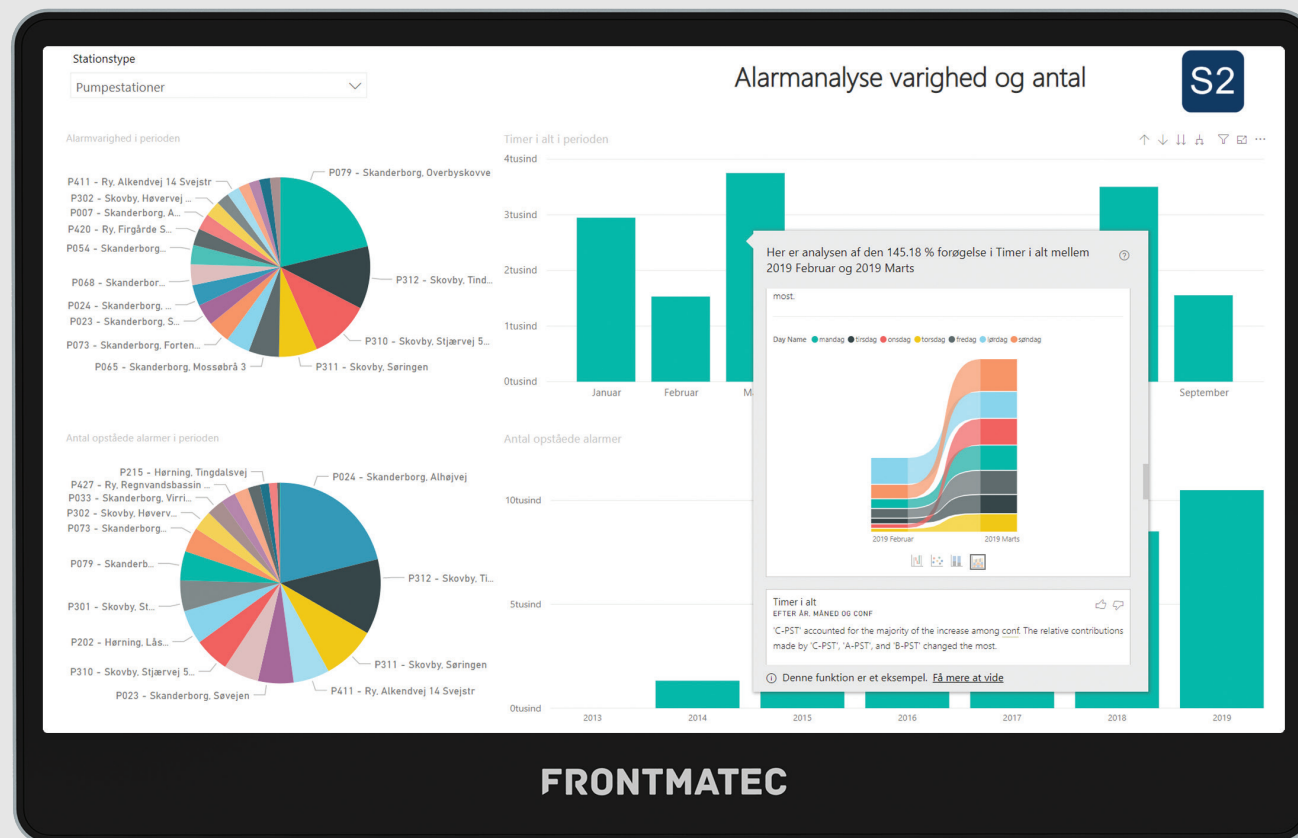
Stationstype

Pumpestationer

Alarmanalyse varighed og antal

S2

Alarmvarighed i perioden

P411 - Ry, Alkendvej 14 Svejstr
P302 - Skovby, Høvervej ...
P007 - Skanderborg, A...
P420 - Ry, Firgårde S...
P054 - Skanderborg...
P068 - Skanderbor...
P024 - Skanderborg, ...
P023 - Skanderborg, S...
P073 - Skanderborg, Forten...
P065 - Skanderborg, Mossøbrå 3
P079 - Skanderborg, Overbyskovve
P312 - Skovby, Tind...
P310 - Skovby, Stjærvej 5...
P311 - Skovby, Søringen

Timer i alt i perioden

4tusind
3tusind
2tusind
1tusind
0tusind
Januar
Februar
M
September

Her er analysen af den 145.18 % forøgelse i Timer i alt mellem 2019 Februar og 2019 Marts

most.

Day Name mandag tirsdag onsdag torsdag fredag lørdag søndag

2019 Februar
2019 Marts

Timer i alt
EFTER ÅR, MÅNED OG CONF
'C-PST' accounted for the majority of the increase among conf. The relative contributions made by 'C-PST', 'A-PST', and 'B-PST' changed the most.

Denne funktion er et eksempel. Få mere at vide

Antal opståede alarmer i perioden

P215 - Hørning, Tingdalsvej
P427 - Ry, Regnvandsbassin ...
P033 - Skanderborg, Virri...
P302 - Skovby, Høverv...
P073 - Skanderborg...
P079 - Skanderb...
P301 - Skovby, St...
P202 - Hørning, Lås...
P310 - Skovby, Stjærvej 5...
P023 - Skanderborg, Søvejen
P024 - Skanderborg, Alhøjvej
P312 - Skovby, Ti...
P311 - Skovby, Søringen
P411 - Ry, Alkendvej 14 Svejstr

Antal opståede alarmer

10tusind
5tusind
0tusind
2013
2014
2015
2016
2017
2018
2019

FRONTMATEC